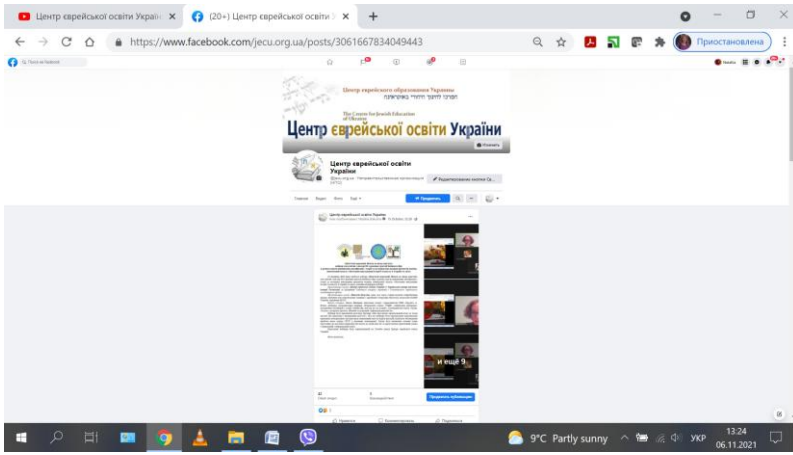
Центр єврейської освіти Україн ×
(20+) Центр єврейської освіти ×
+
https://www.facebook.com/jecu.org.ua/posts/3061667834049443
Приостановлена

Центр еврейского образования Украины
The Centre for Jewish Education of Ukraine
Центр єврейської освіти України

Центр єврейської освіти України

и ещё 9

9°C Partly sunny
УКР
13:24
06.11.2021